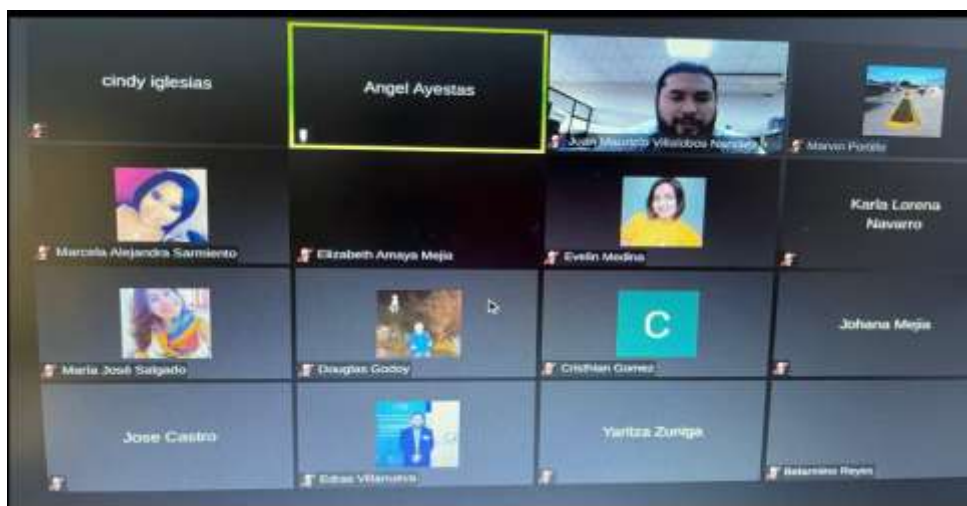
cindy iglesias

Angel Ayestas

Juan Mauricio Villalobos Nande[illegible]

Marvin Portillo

Marcela Alejandra Sarmiento

Elizabeth Amaya Mejia

Evelin Medina

Karla Lorena Navarro

Maria José Salgado

Douglas Godoy

C

Cristhian Gomez

Johana Mejia

Jose Castro

Edras Villanueva

Yaritza Zuniga

Belarmino Reyes